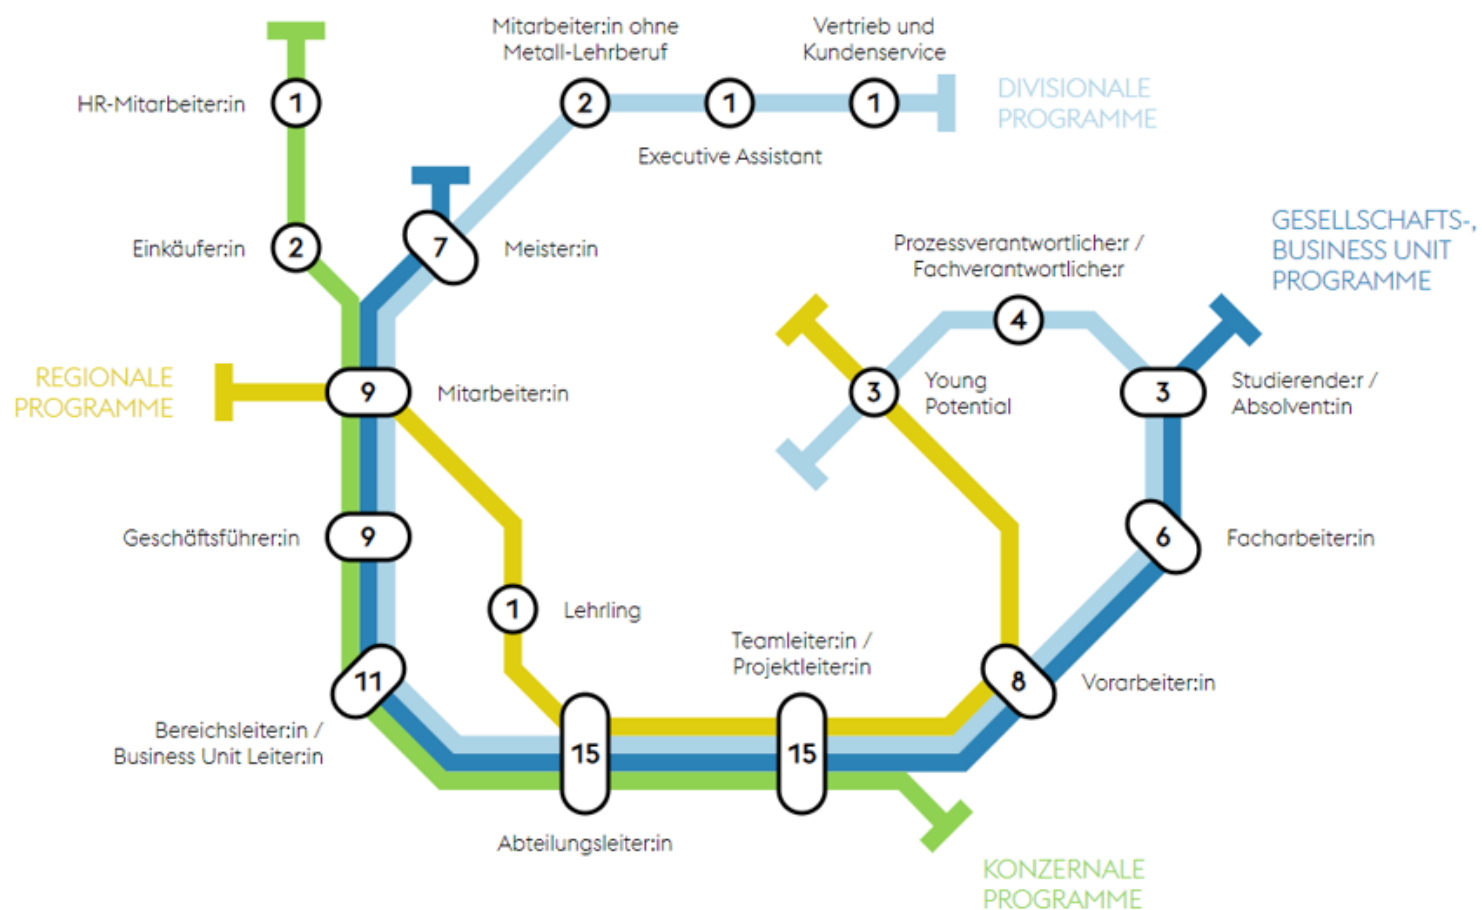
Mitarbeiter:in ohne Metall-Lehrberuf

Vertrieb und Kundenservice

HR-Mitarbeiter:in

1

2

1

1

DIVISIONALE PROGRAMME

Executive Assistant

Einkäufer:in

2

7

Meister:in

GESELLSCHAFTS-, BUSINESS UNIT PROGRAMME

Prozessverantwortliche:r / Fachverantwortliche:r

4

REGIONALE PROGRAMME

9

Mitarbeiter:in

3

Young Potential

3

Studierende:r / Absolvent:in

Geschäftsführer:in

9

6

Facharbeiter:in

1

Lehrling

Teamleiter:in / Projektleiter:in

11

8

Vorarbeiter:in

Bereichsleiter:in / Business Unit Leiter:in

15

15

Abteilungsleiter:in

KONZERNALE PROGRAMME